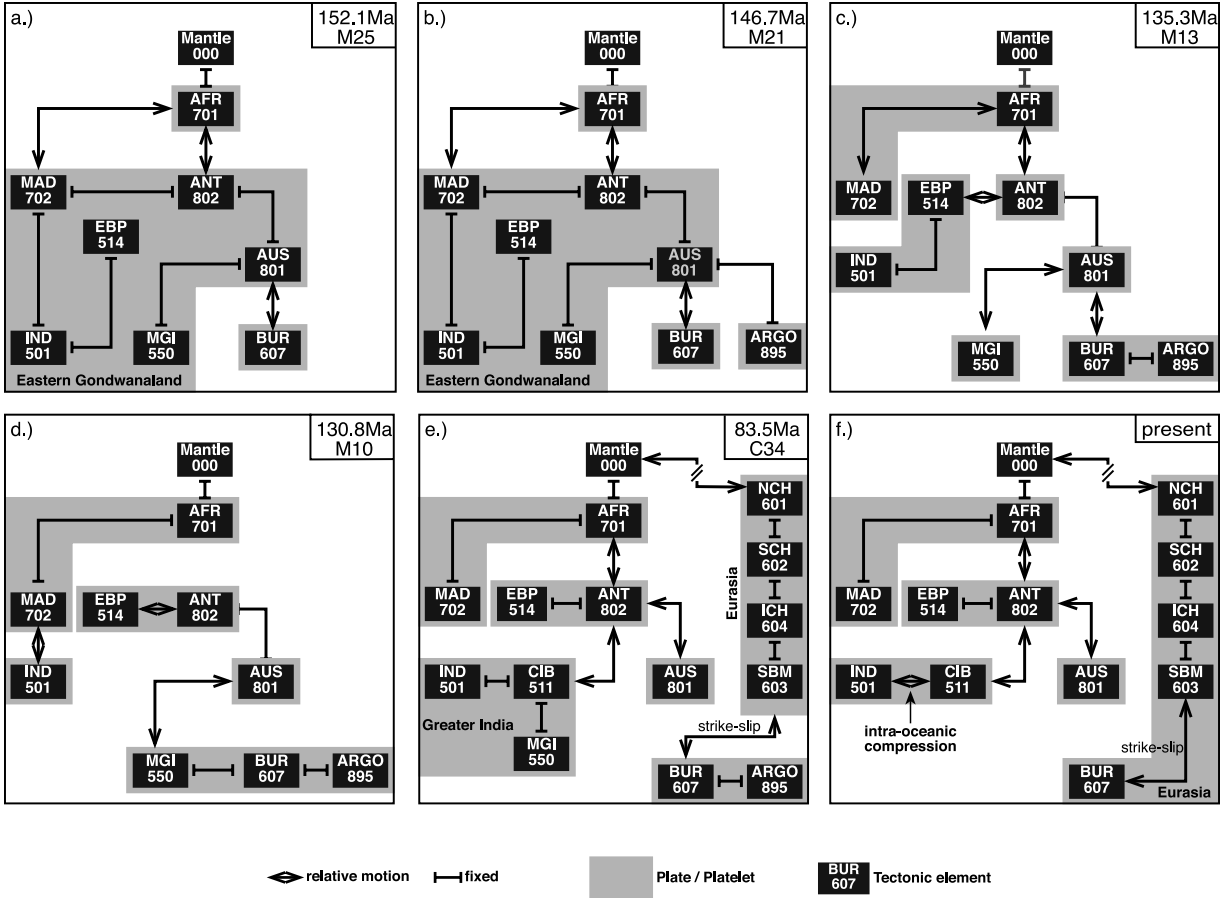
a.)
152.1Ma
M25

Mantle 000
AFR 701
MAD 702
ANT 802
EBP 514
AUS 801
IND 501
MGI 550
BUR 607
Eastern Gondwanaland

b.)
146.7Ma
M21

Mantle 000
AFR 701
MAD 702
ANT 802
EBP 514
AUS 801
IND 501
MGI 550
BUR 607
ARGO 895
Eastern Gondwanaland

c.)
135.3Ma
M13

Mantle 000
AFR 701
MAD 702
EBP 514
ANT 802
IND 501
AUS 801
MGI 550
BUR 607
ARGO 895

d.)
130.8Ma
M10

Mantle 000
AFR 701
MAD 702
EBP 514
ANT 802
IND 501
AUS 801
MGI 550
BUR 607
ARGO 895

e.)
83.5Ma
C34

Mantle 000
NCH 601
AFR 701
SCH 602
MAD 702
EBP 514
ANT 802
ICH 604
Eurasia
IND 501
CIB 511
AUS 801
SBM 603
Greater India
MGI 550
strike-slip
BUR 607
ARGO 895

f.)
present

Mantle 000
NCH 601
AFR 701
SCH 602
MAD 702
EBP 514
ANT 802
ICH 604
IND 501
CIB 511
AUS 801
SBM 603
intra-oceanic compression
strike-slip
BUR 607
Eurasia

relative motion fixed Plate / Platelet BUR 607 Tectonic element